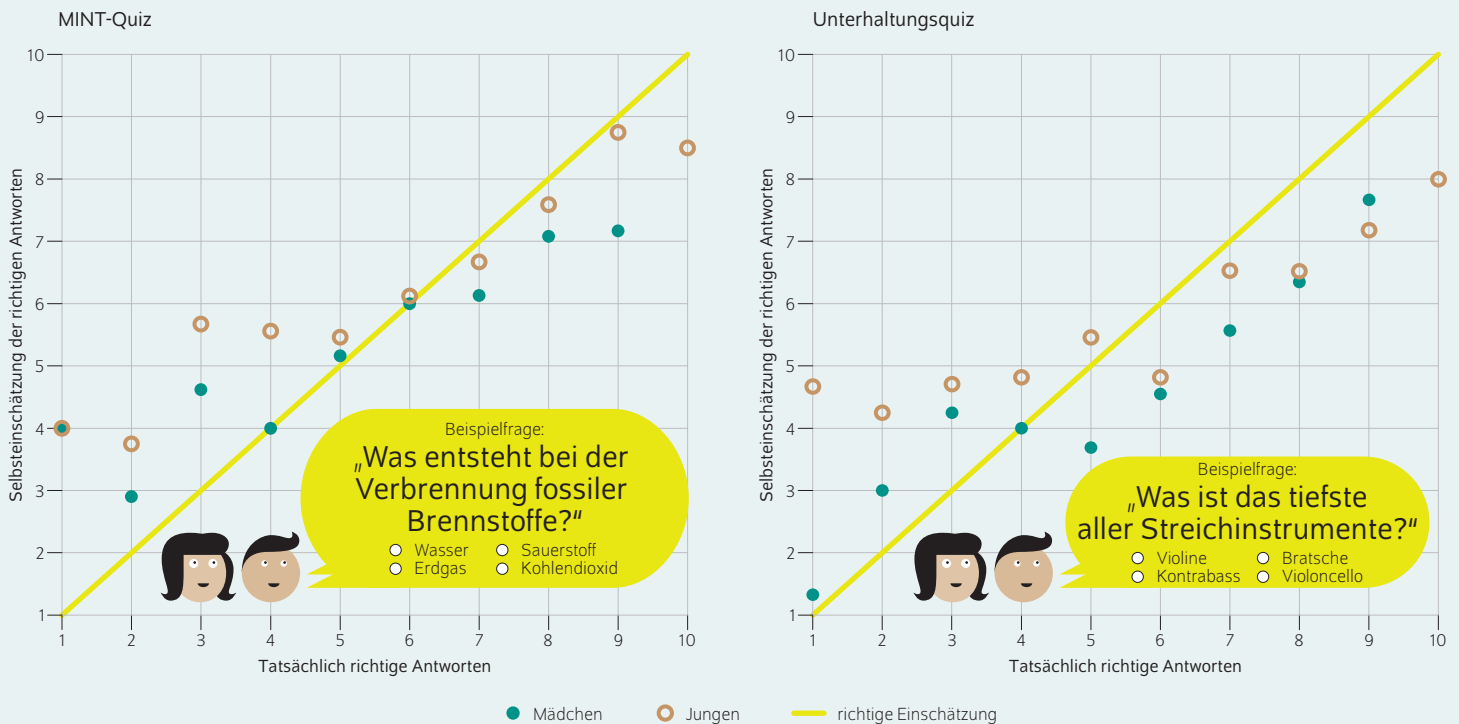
MINT-Quiz

Selbsteinschätzung der richtigen Antworten

10
9
8
7
6
5
4
3
2
1

1 2 3 4 5 6 7 8 9 10

Tatsächlich richtige Antworten

Beispielfrage:
„Was entsteht bei der Verbrennung fossiler Brennstoffe?"

Wasser
Sauerstoff
Erdgas
Kohlendioxid

Unterhaltungsquiz

Selbsteinschätzung der richtigen Antworten

10
9
8
7
6
5
4
3
2
1

1 2 3 4 5 6 7 8 9 10

Tatsächlich richtige Antworten

Beispielfrage:
„Was ist das tiefste aller Streichinstrumente?"

Violine
Bratsche
Kontrabass
Violoncello

Mädchen Jungen richtige Einschätzung